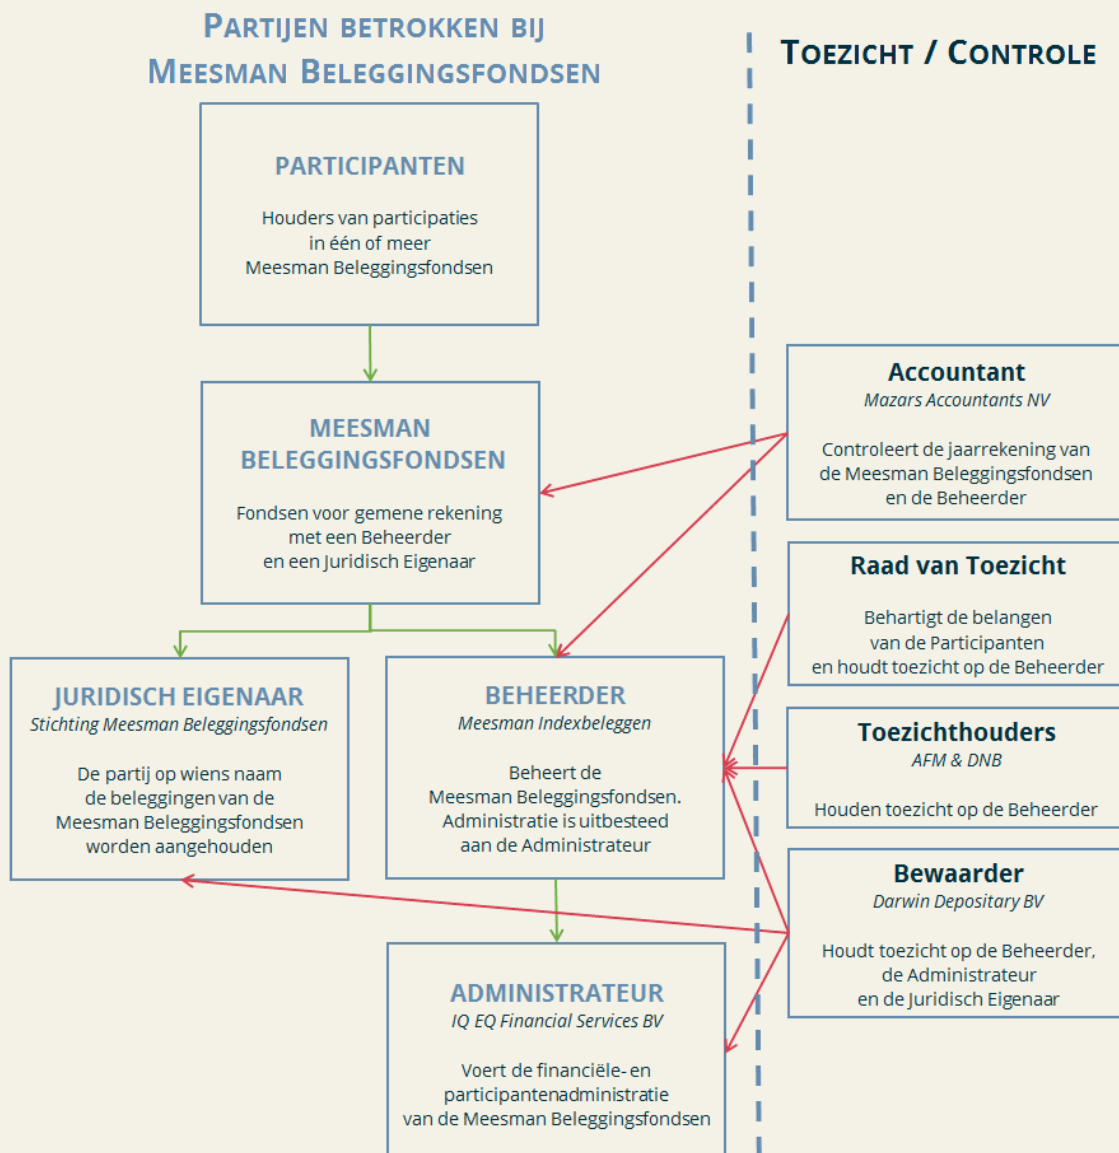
Partijen betrokken bij Meesman Beleggingsfondsen

Toezicht / Controle

PARTICIPANTEN

Houders van participaties in één of meer Meesman Beleggingsfondsen

MEESMAN BELEGGINGSFONDSEN

Fondsen voor gemene rekening met een Beheerder en een Juridisch Eigenaar

JURIDISCH EIGENAAR
Stichting Meesman Beleggingsfondsen

De partij op wiens naam de beleggingen van de Meesman Beleggingsfondsen worden aangehouden

BEHEERDER
Meesman Indexbeleggen

Beheert de Meesman Beleggingsfondsen. Administratie is uitbesteed aan de Administrateur

ADMINISTRATEUR
IQ EQ Financial Services BV

Voert de financiële- en participantenadministratie van de Meesman Beleggingsfondsen

Accountant
Mazars Accountants NV

Controleert de jaarrekening van de Meesman Beleggingsfondsen en de Beheerder

Raad van Toezicht

Behartigt de belangen van de Participanten en houdt toezicht op de Beheerder

Toezichthouders
AFM & DNB

Houden toezicht op de Beheerder

Bewaarder
Darwin Depositary BV

Houdt toezicht op de Beheerder, de Administrateur en de Juridisch Eigenaar